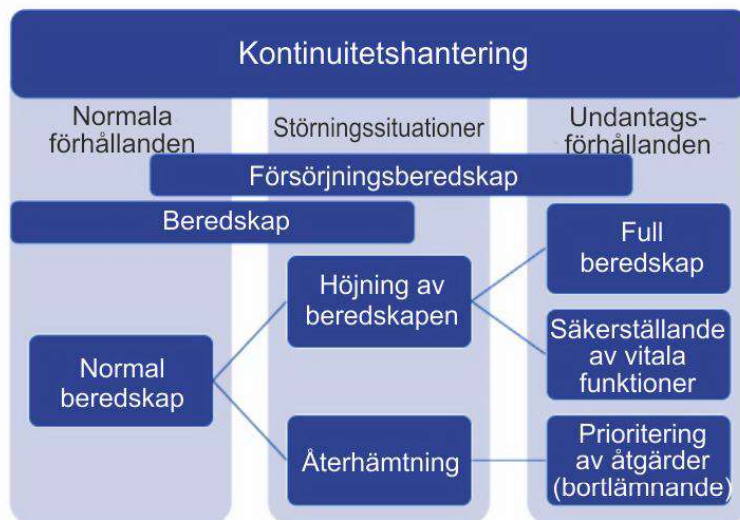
Kontinuitetshantering

Normala förhållanden

Störningssituationer

Undantags-förhållanden

Försörjningsberedskap

Beredskap

Full beredskap

Höjning av beredskapen

Säkerställande av vitala funktioner

Normal beredskap

Återhämtning

Prioritering av åtgärder (bortlämnande)